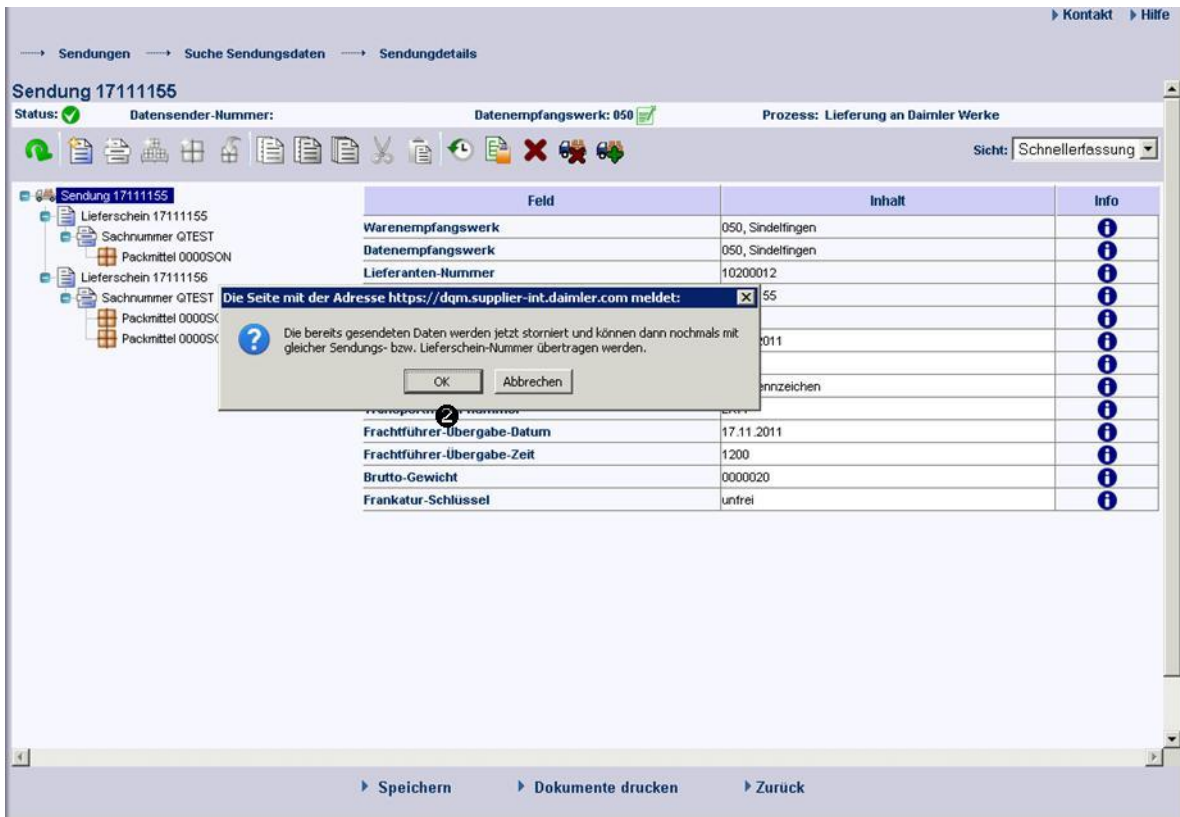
▸ Kontakt ▸ Hilfe

→ Sendungen → Suche Sendungsdaten → Sendungdetails

Sendung 17111155

Status: Datensender-Nummer: Datenempfangswerk: 050 Prozess: Lieferung an Daimler Werke

Sicht: Schnellerfassung

Sendung 17111155
Lieferschein 17111155
Sachnummer QTEST
Packmittel 0000SON
Lieferschein 17111156
Sachnummer QTEST
Packmittel 0000S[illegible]
Packmittel 0000S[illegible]

| Feld | Inhalt | Info |
|---|---|---|
| Warenempfangswerk | 050, Sindelfingen | |
| Datenempfangswerk | 050, Sindelfingen | |
| Lieferanten-Nummer | 10200012 | |
| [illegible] | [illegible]55 | |
| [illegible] | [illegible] | |
| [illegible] | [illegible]2011 | |
| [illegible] | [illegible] | |
| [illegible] | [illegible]nnzeichen | |
| Transport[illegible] | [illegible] | |
| Frachtführer-Übergabe-Datum | 17.11.2011 | |
| Frachtführer-Übergabe-Zeit | 1200 | |
| Brutto-Gewicht | 0000020 | |
| Frankatur-Schlüssel | unfrei | |

Die Seite mit der Adresse https://dqm.supplier-int.daimler.com meldet:

Die bereits gesendeten Daten werden jetzt storniert und können dann nochmals mit gleicher Sendungs- bzw. Lieferschein-Nummer übertragen werden.

OK Abbrechen

2

▸ Speichern ▸ Dokumente drucken ▸ Zurück